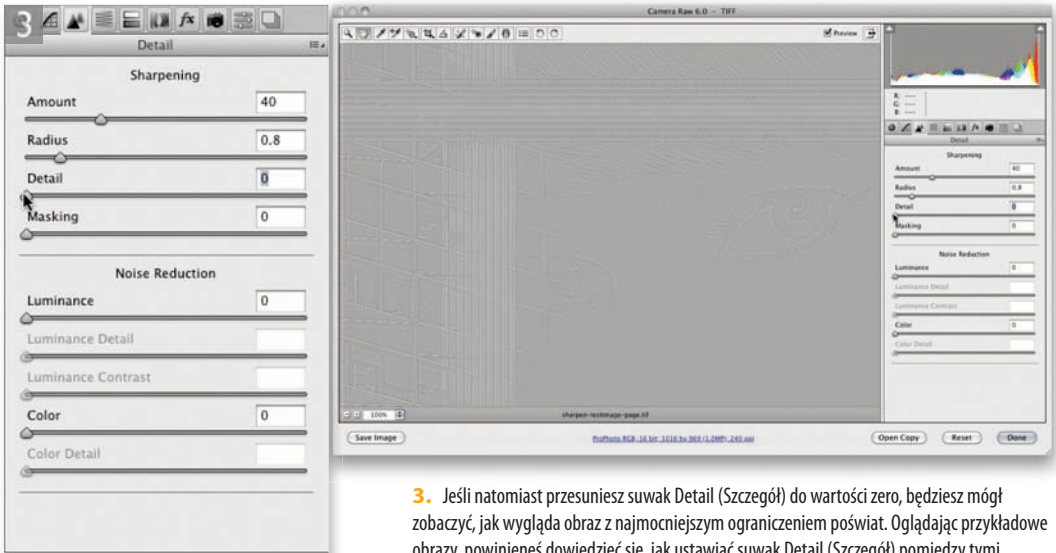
3

Detail

Sharpening

Amount 40

Radius 0.8

Detail 0

Masking 0

Noise Reduction

Luminance 0

Luminance Detail

Luminance Contrast

Color 0

Color Detail

Camera Raw 6.0 – TIFF

Preview

R: ---
G: ---
B: ---

Detail

Sharpening

Amount 40

Radius 0.8

Detail 0

Masking 0

Noise Reduction

Luminance 0

Luminance Detail

Luminance Contrast

Color 0

Color Detail

100%

sharpen-testimage-page.tif

Save Image

ProPhoto RGB; 16 bit; 1016 by 969 (1.0MP); 240 ppi

Open Copy

Reset

Done

3. Jeśli natomiast przesuniesz suwak Detail (Szczegół) do wartości zero, będziesz mógł zobaczyć, jak wygląda obraz z najmocniejszym ograniczeniem poświat. Oglądając przykładowe obrazy, powinieneś dowiedzieć się, jak ustawiać suwak Detail (Szczegół) pomiędzy tymi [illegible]